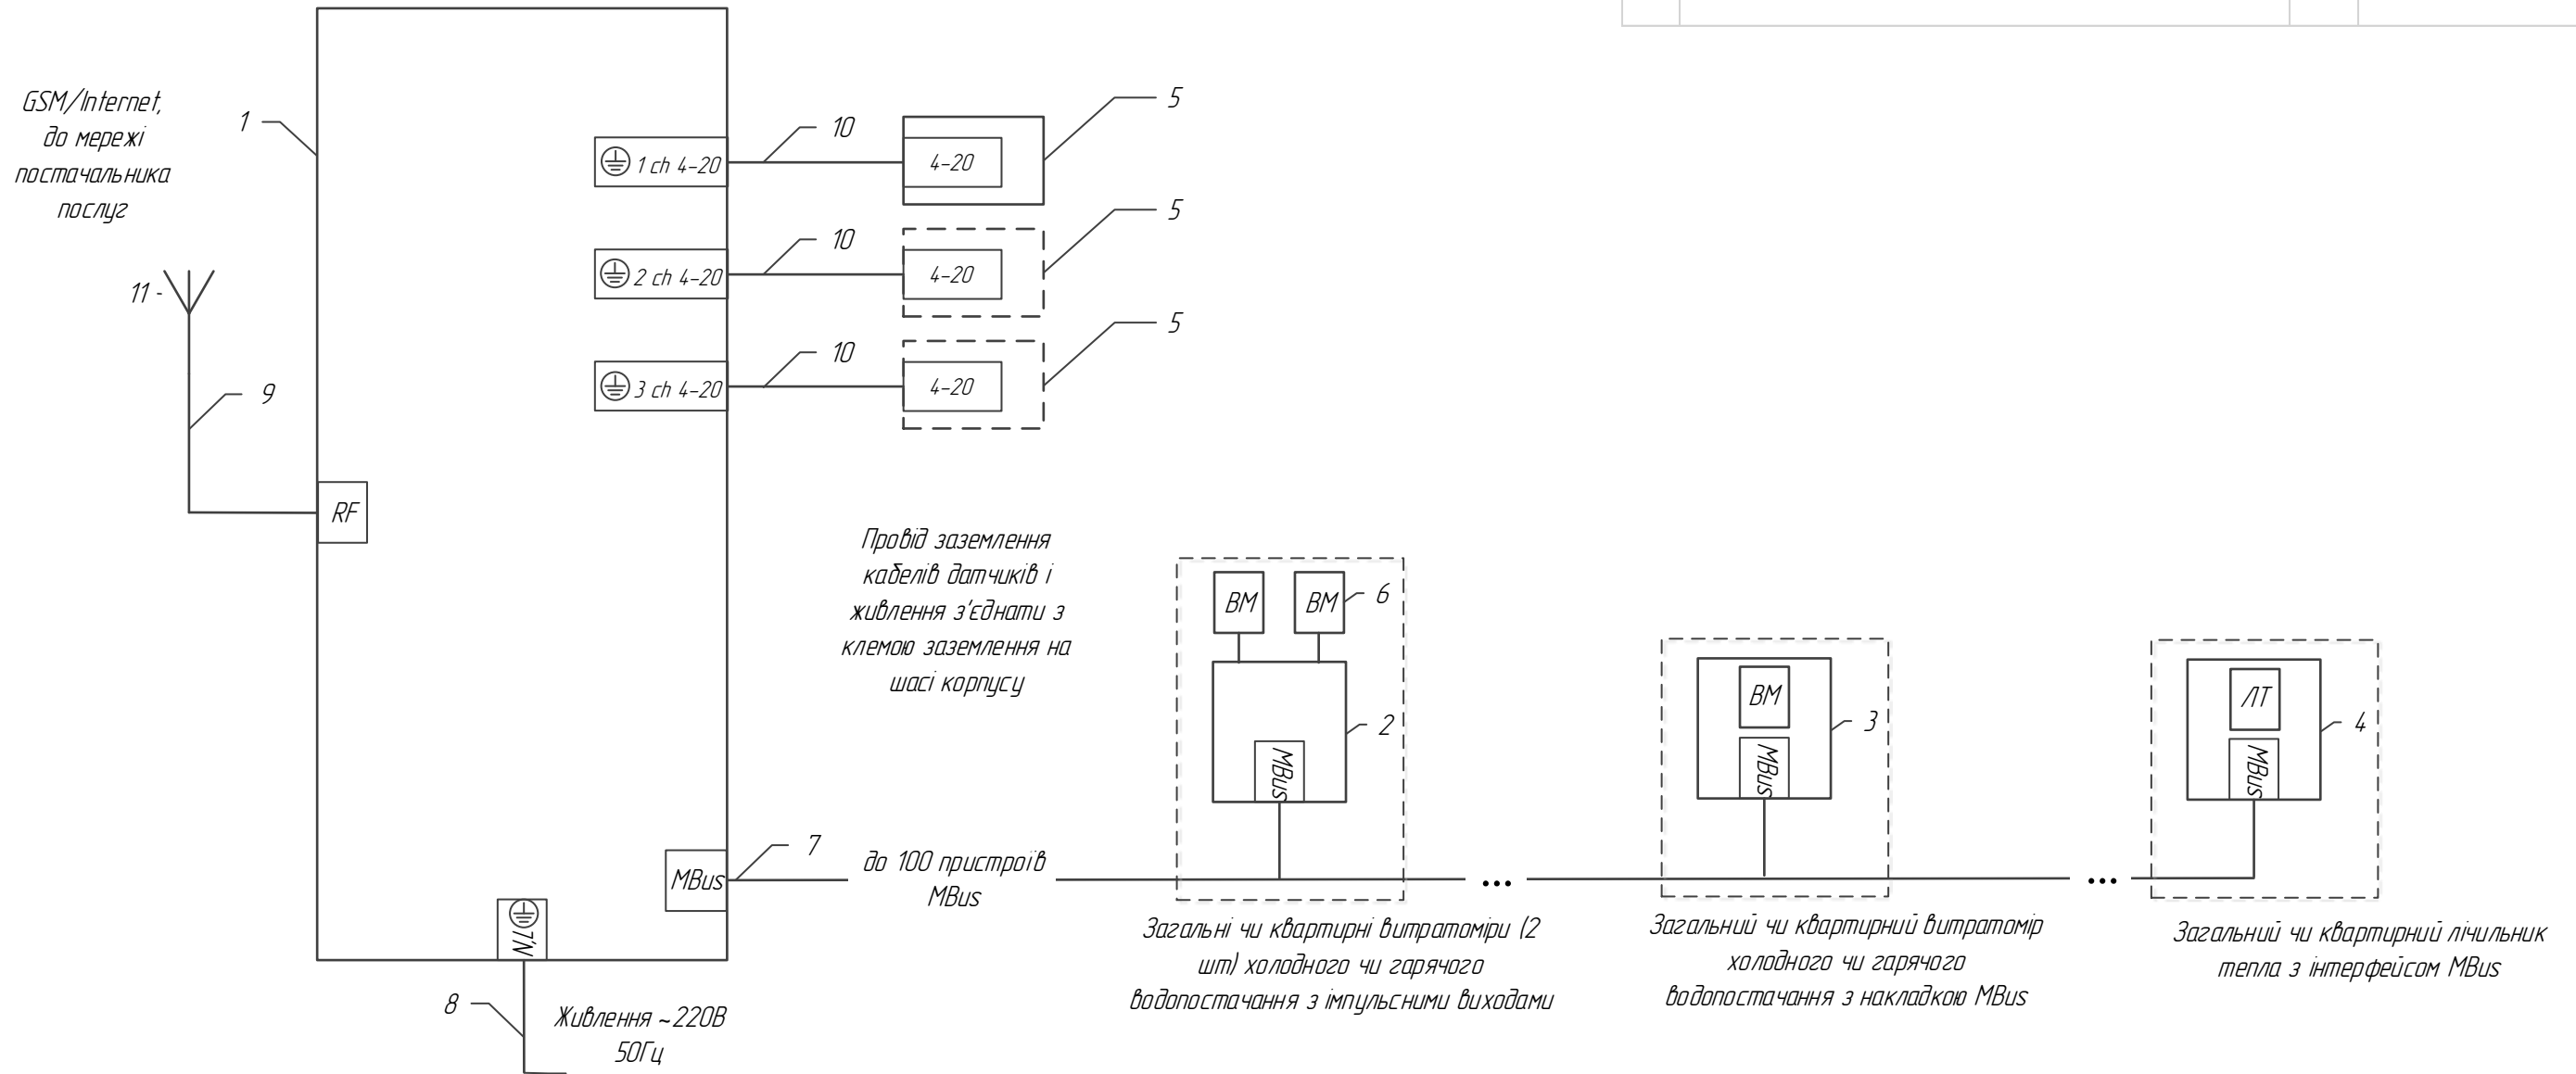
GSM/Internet, до мережі постачальника послуг

1

11 -

9

RF

1 ch 4-20

2 ch 4-20

3 ch 4-20

10

10

10

4-20

4-20

4-20

5

5

5

Провід заземлення кабелів датчиків і живлення з'єднати з клемою заземлення на шасі корпусу

ВМ

ВМ

6

2

MBus

ВМ

MBus

3

ЛТ

MBus

4

MBus

7

до 100 пристроїв MBus

...

...

L/N

8

Живлення ~220В 50Гц

Загальні чи квартирні витратоміри (2 шт) холодного чи гарячого водопостачання з імпульсними виходами

Загальний чи квартирний витратомір холодного чи гарячого водопостачання з накладкою MBus

Загальний чи квартирний лічильник тепла з інтерфейсом MBus